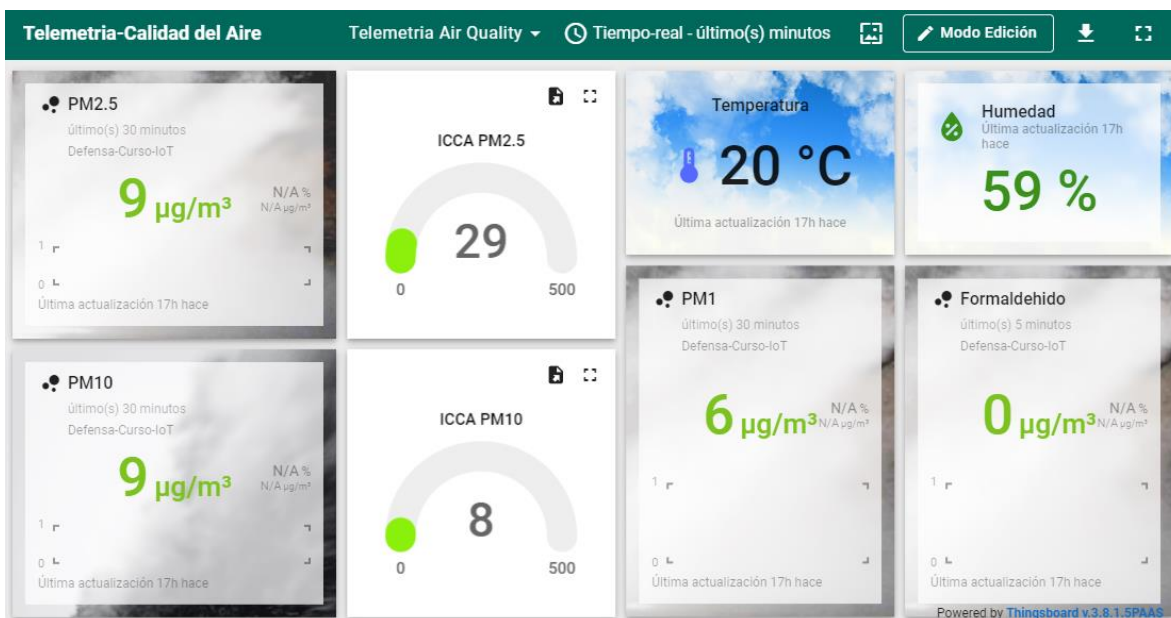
Telemetria-Calidad del Aire Telemetria Air Quality ▾ Tiempo-real - último(s) minutos Modo Edición

PM2.5
último(s) 30 minutos
Defensa-Curso-IoT
9 µg/m³ N/A % N/A µg/m³
1
0
Última actualización 17h hace

ICCA PM2.5
29
0 500

Temperatura
20 °C
Última actualización 17h hace

Humedad
Última actualización 17h hace
59 %

PM10
último(s) 30 minutos
Defensa-Curso-IoT
9 µg/m³ N/A % N/A µg/m³
1
0
Última actualización 17h hace

ICCA PM10
8
0 500

PM1
último(s) 30 minutos
Defensa-Curso-IoT
6 µg/m³ N/A % N/A µg/m³
1
0
Última actualización 17h hace

Formaldehido
último(s) 5 minutos
Defensa-Curso-IoT
0 µg/m³ N/A % N/A µg/m³
1
0
Última actualización 17h hace

Powered by Thingsboard v.3.8.1.5PAAS